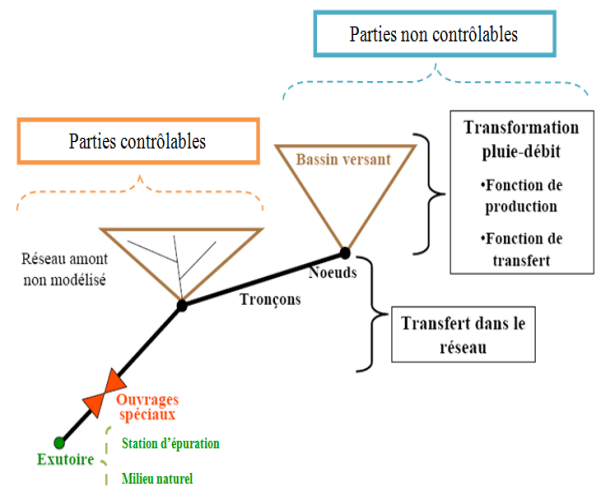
Parties non contrôlables

Parties contrôlables

Bassin versant

Transformation pluie-débit
•Fonction de production
•Fonction de transfert

Réseau amont non modélisé

Noeuds

Tronçons

Transfert dans le réseau

Ouvrages spéciaux

Station d'épuration

Exutoire

Milieu naturel